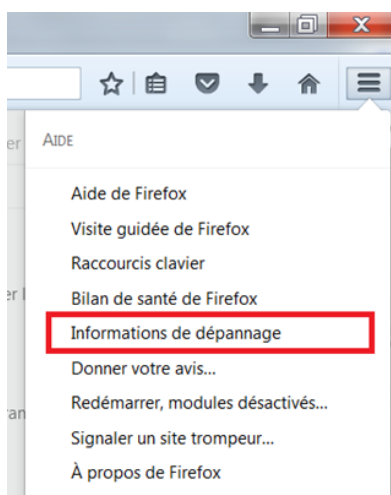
AIDE

Aide de Firefox
Visite guidée de Firefox
Raccourcis clavier
Bilan de santé de Firefox
Informations de dépannage
Donner votre avis...
Redémarrer, modules désactivés...
Signaler un site trompeur...
À propos de Firefox